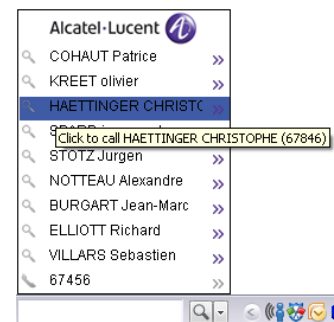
Alcatel·Lucent

COHAUT Patrice »
KREET olivier »
HAETTINGER CHRISTC »
SPARR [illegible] »
Click to call HAETTINGER CHRISTOPHE (67846)
STOTZ Jurgen »
NOTTEAU Alexandre »
BURGART Jean-Marc »
ELLIOTT Richard »
VILLARS Sebastien »
67456 »